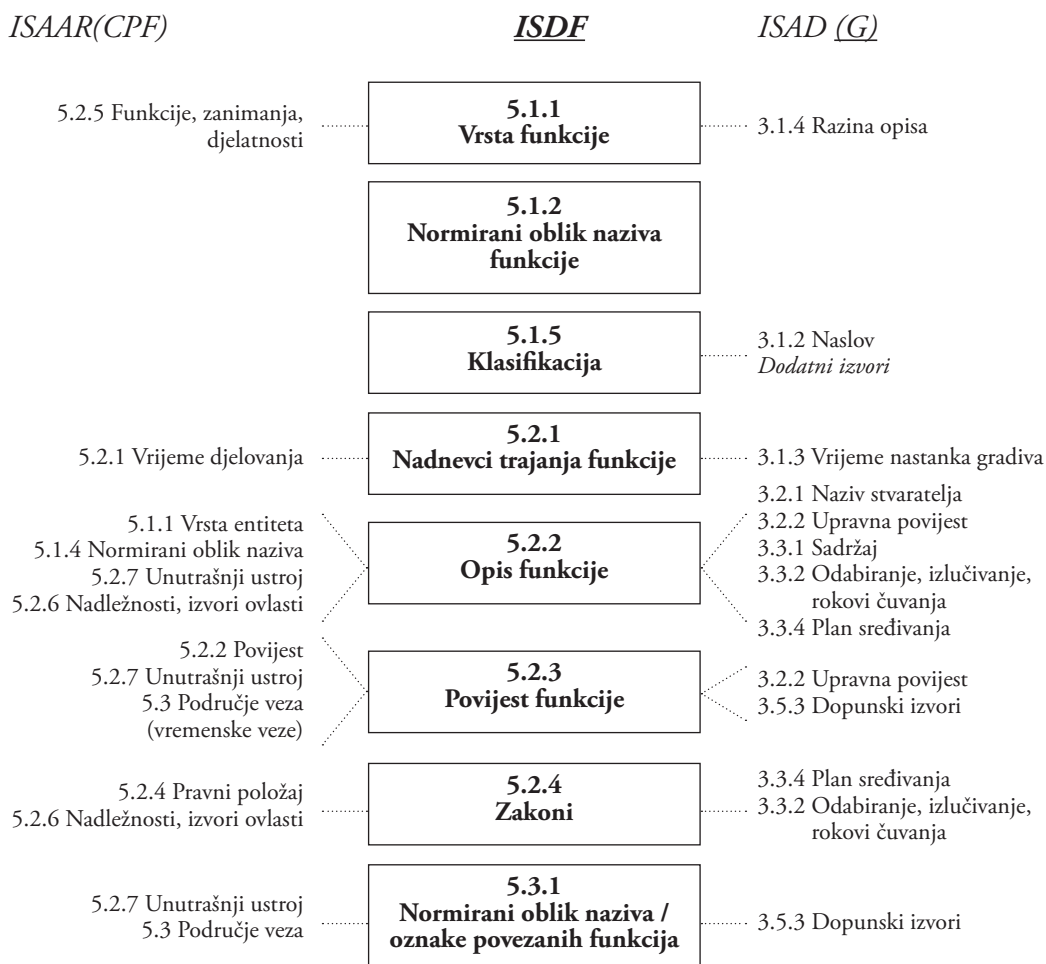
ISAAR(CPF)

ISDF

ISAD (G)

5.2.5 Funkcije, zanimanja, djelatnosti

5.1.1
Vrsta funkcije

3.1.4 Razina opisa

5.1.2
Normirani oblik naziva funkcije

5.1.5
Klasifikacija

3.1.2 Naslov
Dodatni izvori

5.2.1 Vrijeme djelovanja

5.2.1
Nadnevci trajanja funkcije

3.1.3 Vrijeme nastanka gradiva

5.1.1 Vrsta entiteta
5.1.4 Normirani oblik naziva
5.2.7 Unutrašnji ustroj
5.2.6 Nadležnosti, izvori ovlasti

5.2.2
Opis funkcije

3.2.1 Naziv stvaratelja
3.2.2 Upravna povijest
3.3.1 Sadržaj
3.3.2 Odabiranje, izlučivanje, rokovi čuvanja
3.3.4 Plan sređivanja

5.2.2 Povijest
5.2.7 Unutrašnji ustroj
5.3 Područje veza (vremenske veze)

5.2.3
Povijest funkcije

3.2.2 Upravna povijest
3.5.3 Dopunski izvori

5.2.4 Pravni položaj
5.2.6 Nadležnosti, izvori ovlasti

5.2.4
Zakoni

3.3.4 Plan sređivanja
3.3.2 Odabiranje, izlučivanje, rokovi čuvanja

5.2.7 Unutrašnji ustroj
5.3 Područje veza

5.3.1
Normirani oblik naziva / oznake povezanih funkcija

3.5.3 Dopunski izvori